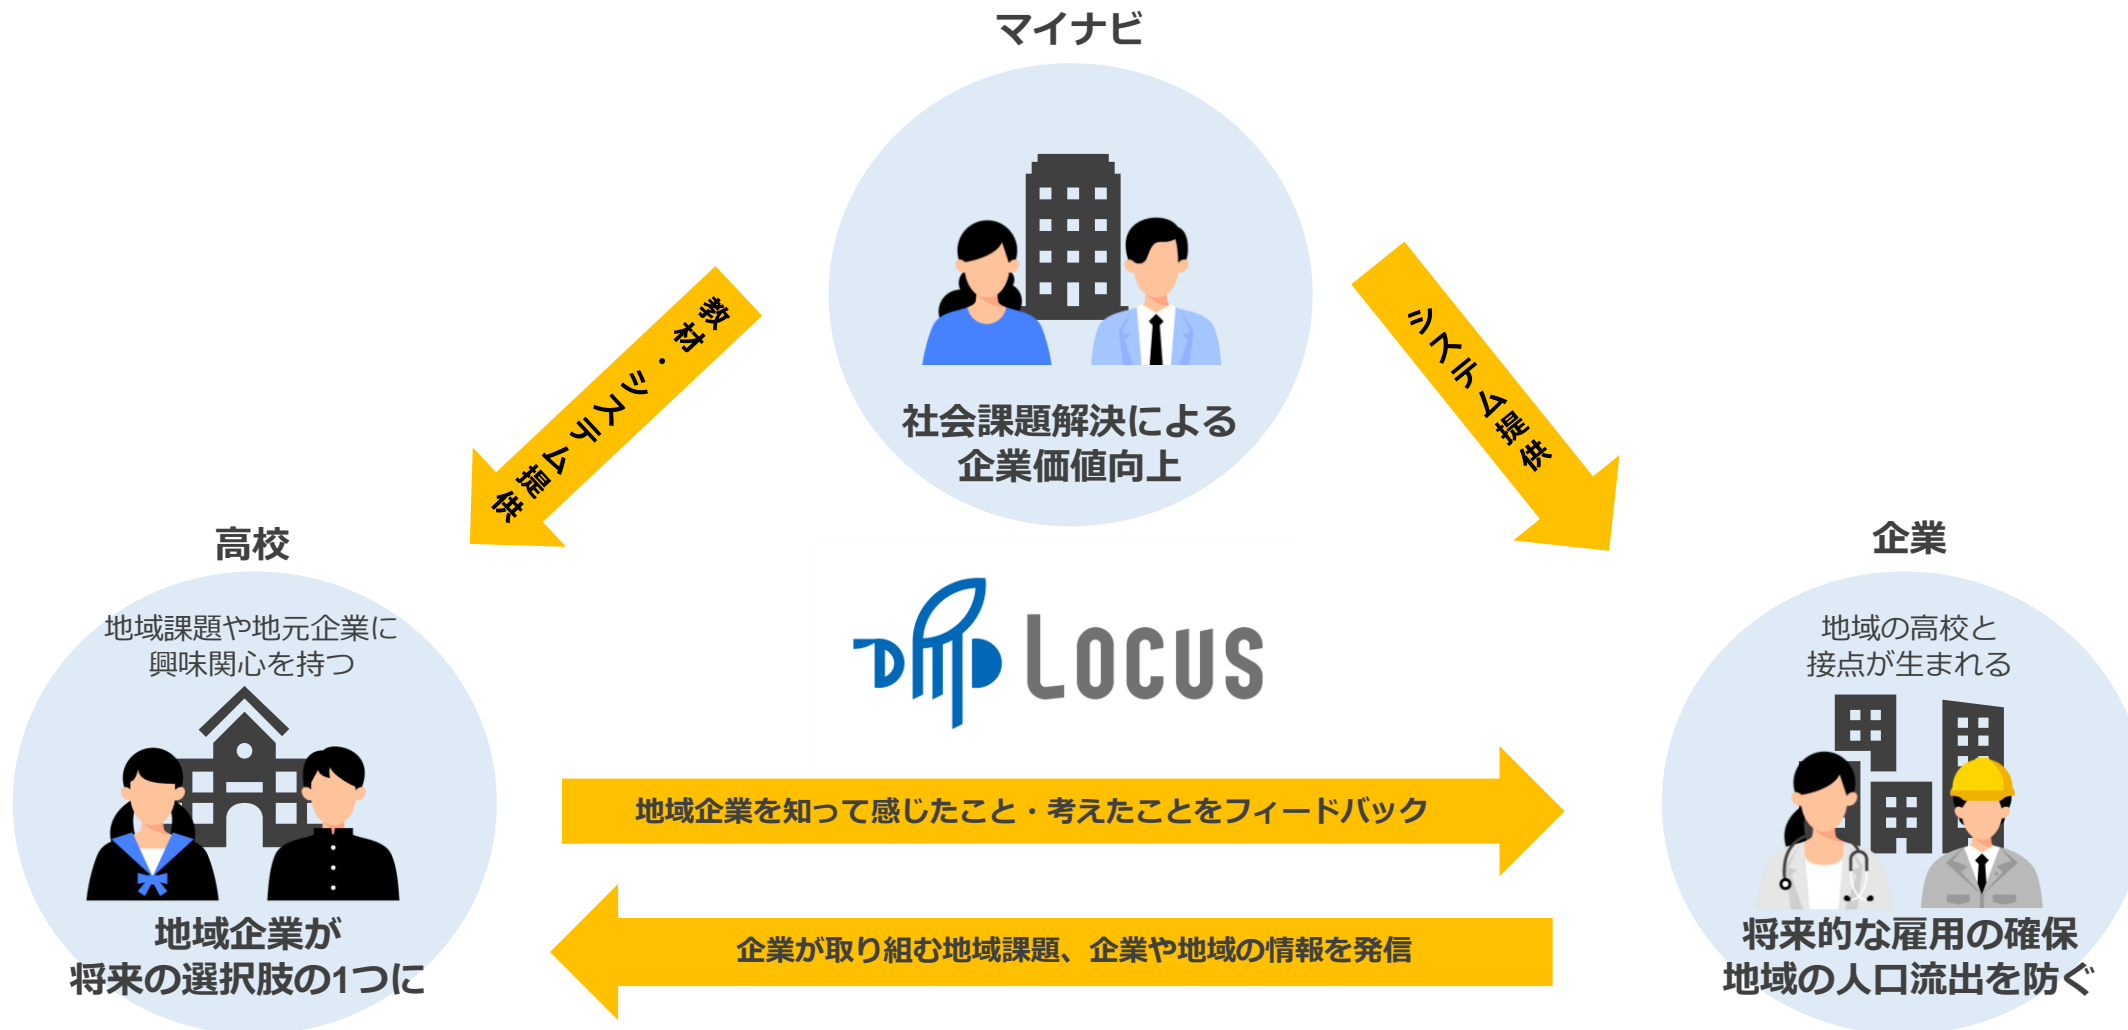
マイナビ

社会課題解決による
企業価値向上

教材・システム提供

システム提供

高校

地域課題や地元企業に
興味関心を持つ

地域企業が
将来の選択肢の1つに

LOCUS

地域企業を知って感じたこと・考えたことをフィードバック

企業が取り組む地域課題、企業や地域の情報を発信

企業

地域の高校と
接点が生まれる

将来的な雇用の確保
地域の人口流出を防ぐ